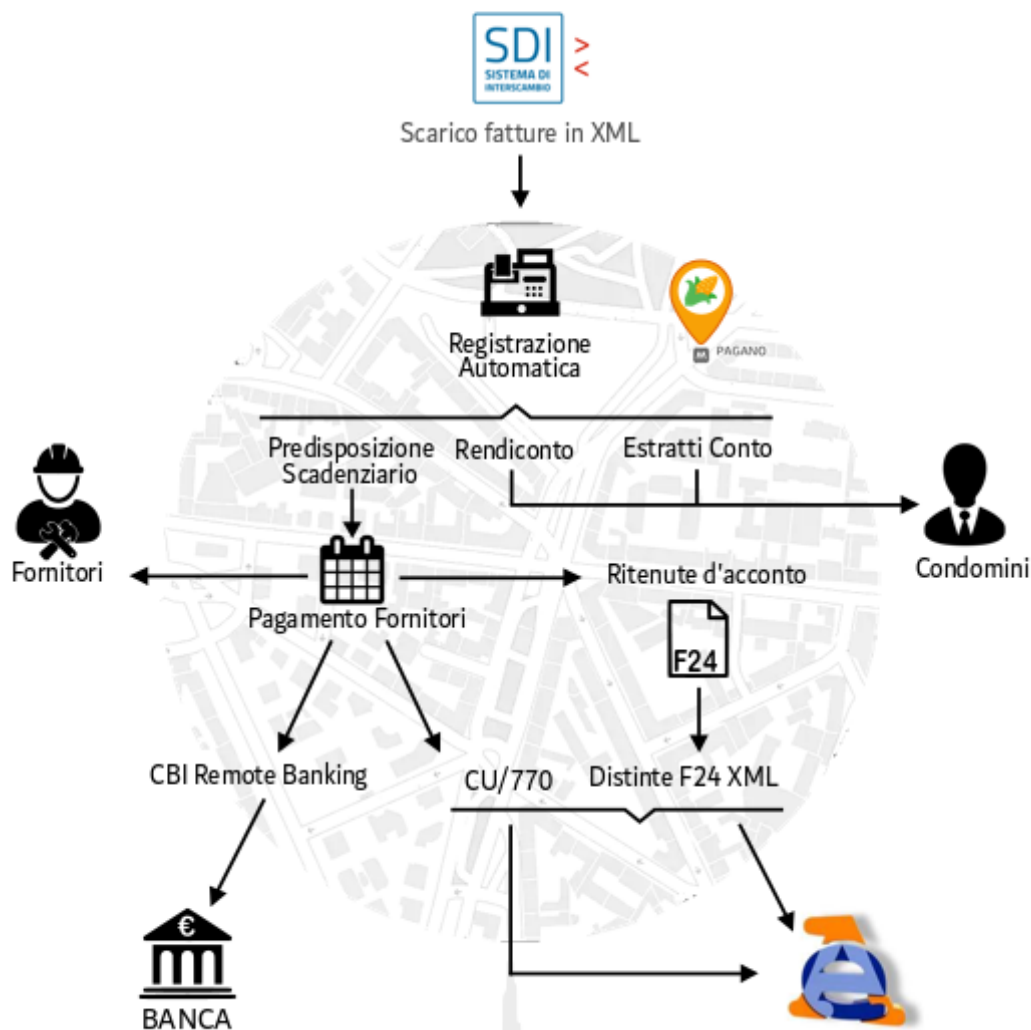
SDI
SISTEMA DI INTERSCAMBIO

Scarico fatture in XML

Registrazione Automatica

PAGANO

Predisposizione Scadenziario

Rendiconto

Estratti Conto

Fornitori

Condomini

Pagamento Fornitori

Ritenute d'acconto

F24

CBI Remote Banking

CU/770

Distinte F24 XML

BANCA